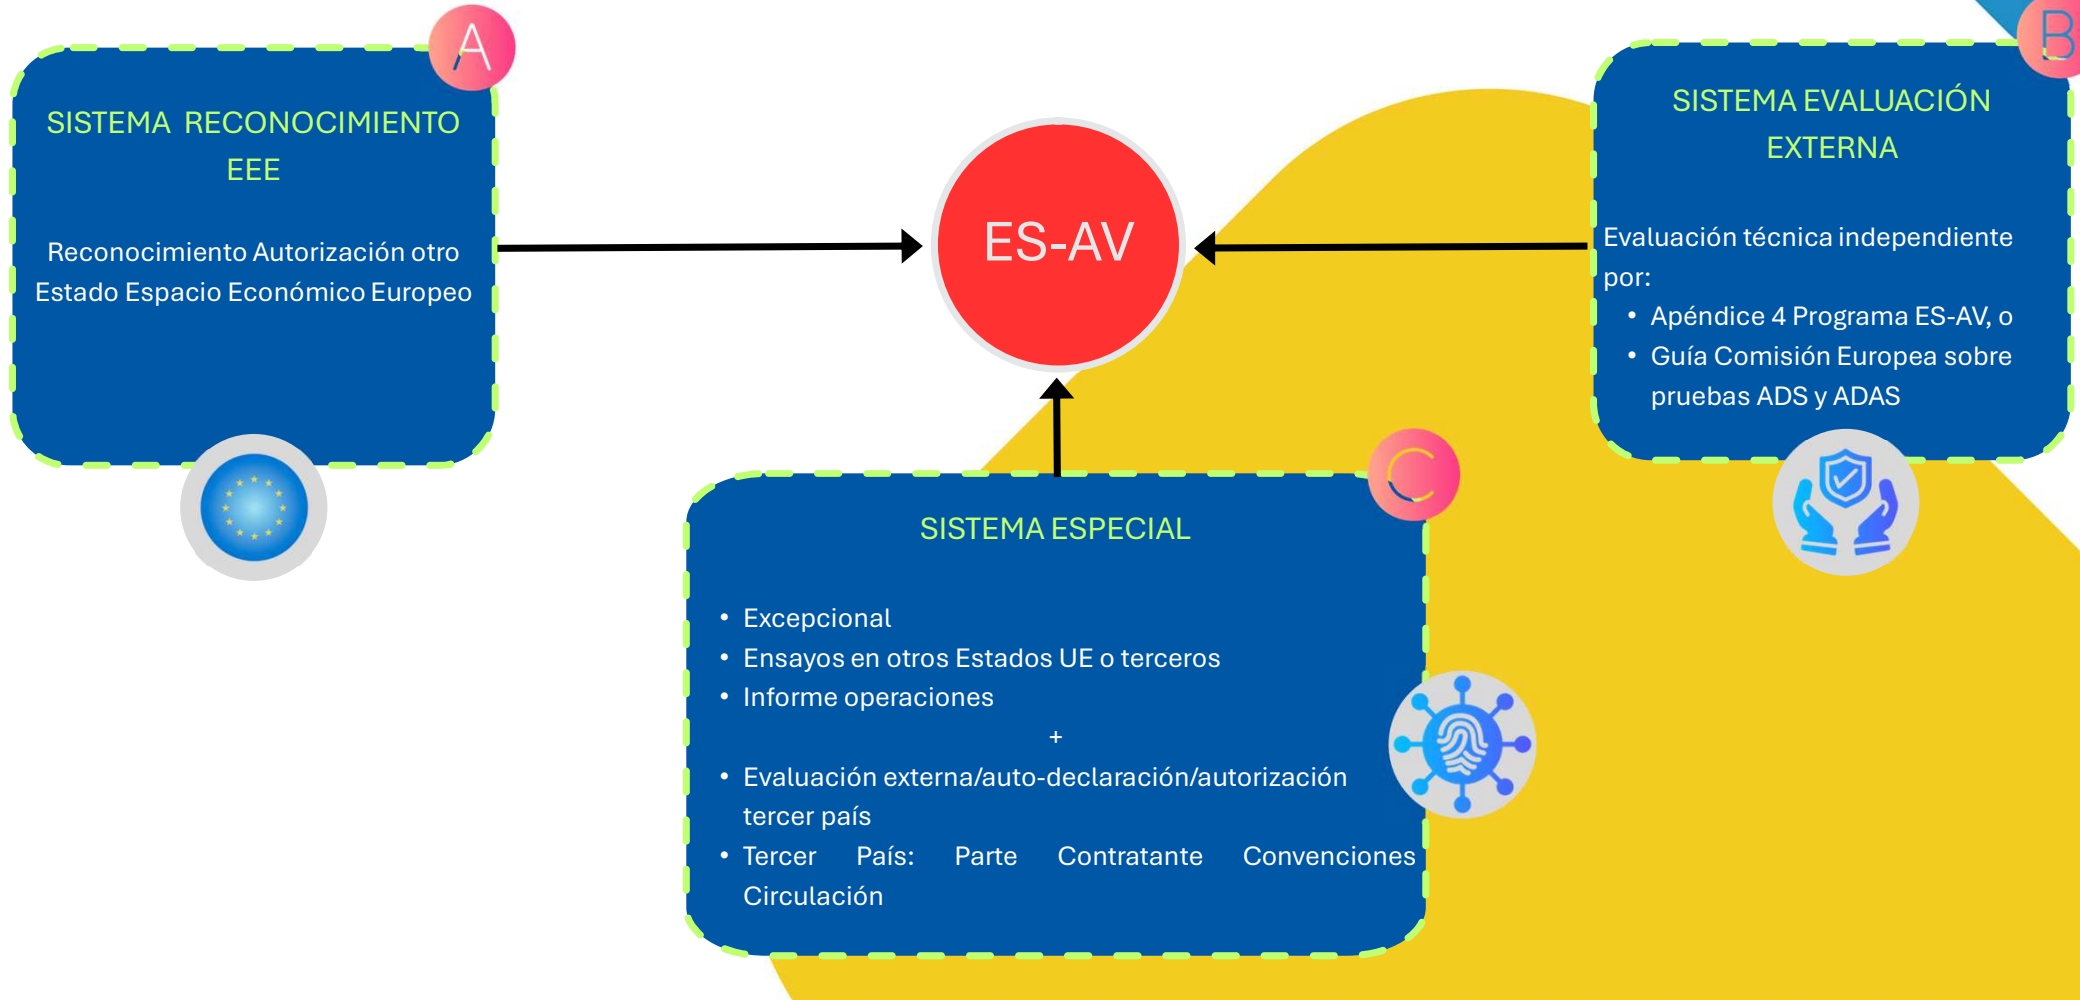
A

SISTEMA RECONOCIMIENTO EEE

Reconocimiento Autorización otro Estado Espacio Económico Europeo

ES-AV

B

SISTEMA EVALUACIÓN EXTERNA

Evaluación técnica independiente por:

- Apéndice 4 Programa ES-AV, o
- Guía Comisión Europea sobre pruebas ADS y ADAS

C

SISTEMA ESPECIAL

- Excepcional
- Ensayos en otros Estados UE o terceros
- Informe operaciones

+

- Evaluación externa/auto-declaración/autorización tercer país
- Tercer País: Parte Contratante Convenciones Circulación